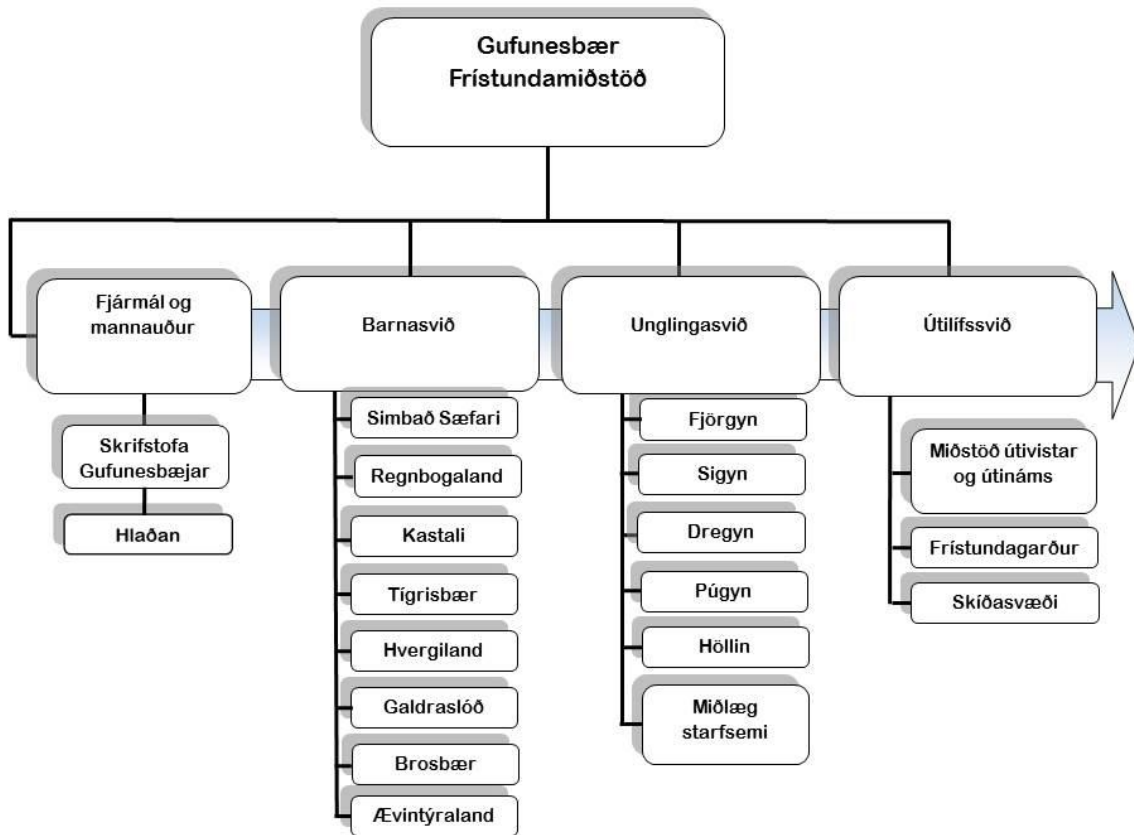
Gufunesbær
Frístundamiðstöð

Fjármál og mannauður

Skrifstofa Gufunesbæjar

Hlaðan

Barnasvið

Simbað Sæfari

Regnbogaland

Kastali

Tígrisbær

Hvergiland

Galdraslóð

Brosbær

Ævintýraland

Unglingasvið

Fjörgyn

Sigyn

Dregyn

Púgyn

Höllin

Miðlæg starfsemi

Útilífssvið

Miðstöð útivistar og útináms

Frístundagarður

Skíðasvæði